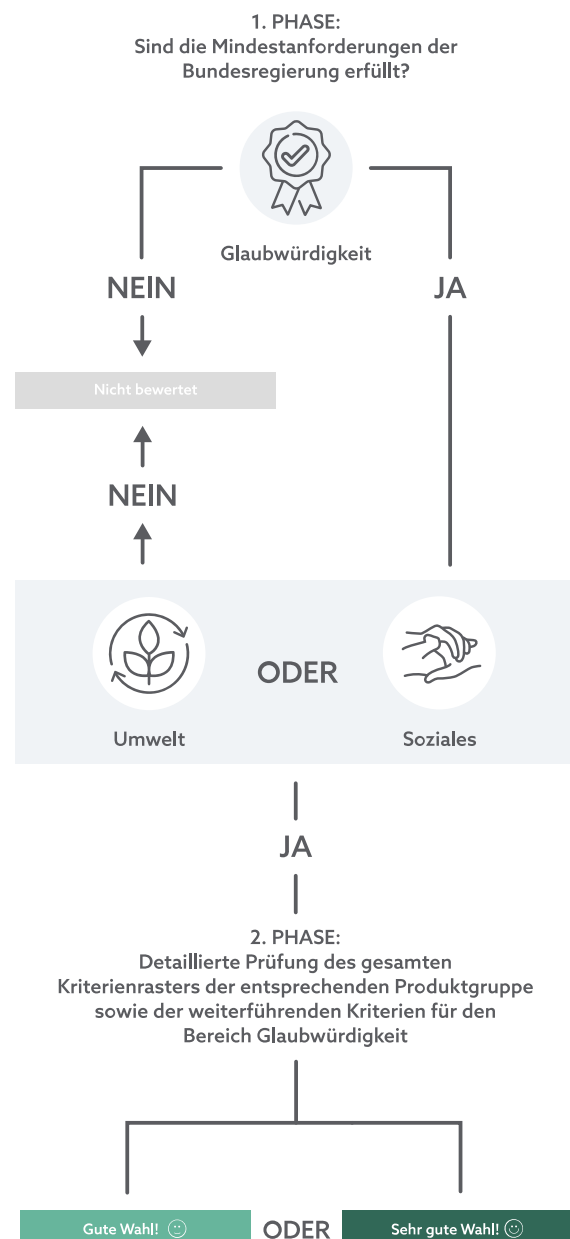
1. PHASE:
Sind die Mindestanforderungen der Bundesregierung erfüllt?

Glaubwürdigkeit

NEIN

JA

Nicht bewertet

NEIN

Umwelt

ODER

Soziales

JA

2. PHASE:
Detaillierte Prüfung des gesamten Kriterienrasters der entsprechenden Produktgruppe sowie der weiterführenden Kriterien für den Bereich Glaubwürdigkeit

Gute Wahl! ☺

ODER

Sehr gute Wahl! ☺